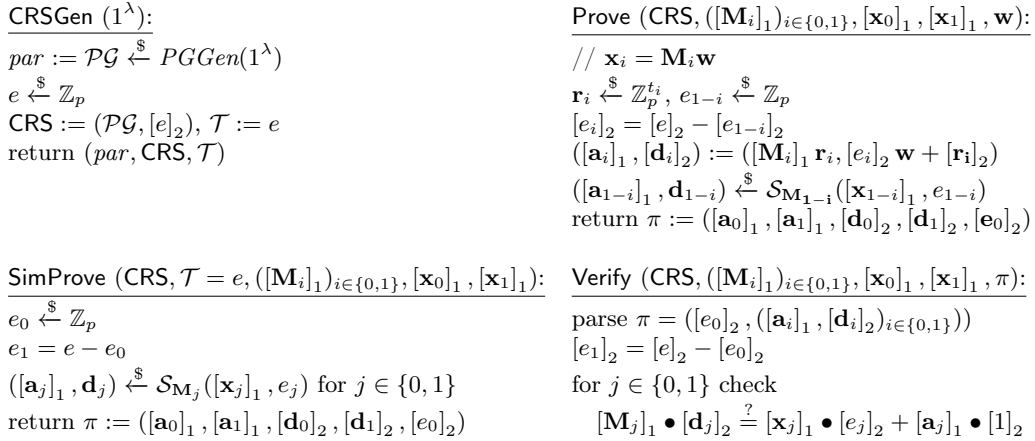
CRSGen $(1^\lambda)$:

$par := \mathcal{PG} \overset{\$}{\leftarrow} PGGen(1^\lambda)$
$e \overset{\$}{\leftarrow} \mathbb{Z}_p$
$\mathsf{CRS} := (\mathcal{PG}, [e]_2)$, $\mathcal{T} := e$
return $(par, \mathsf{CRS}, \mathcal{T})$

Prove $(\mathsf{CRS}, ([\mathbf{M}_i]_1)_{i\in\{0,1\}}, [\mathbf{x}_0]_1, [\mathbf{x}_1]_1, \mathbf{w})$:

// $\mathbf{x}_i = \mathbf{M}_i\mathbf{w}$
$\mathbf{r}_i \overset{\$}{\leftarrow} \mathbb{Z}_p^{t_i}$, $e_{1-i} \overset{\$}{\leftarrow} \mathbb{Z}_p$
$[e_i]_2 = [e]_2 - [e_{1-i}]_2$
$([\mathbf{a}_i]_1, [\mathbf{d}_i]_2) := ([\mathbf{M}_i]_1 \mathbf{r}_i, [e_i]_2 \mathbf{w} + [\mathbf{r_i}]_2)$
$([\mathbf{a}_{1-i}]_1, \mathbf{d}_{1-i}) \overset{\$}{\leftarrow} \mathcal{S}_{\mathbf{M_{1-i}}}([\mathbf{x}_{1-i}]_1, e_{1-i})$
return $\pi := ([\mathbf{a}_0]_1, [\mathbf{a}_1]_1, [\mathbf{d}_0]_2, [\mathbf{d}_1]_2, [\mathbf{e}_0]_2)$

SimProve $(\mathsf{CRS}, \mathcal{T} = e, ([\mathbf{M}_i]_1)_{i\in\{0,1\}}, [\mathbf{x}_0]_1, [\mathbf{x}_1]_1)$:

$e_0 \overset{\$}{\leftarrow} \mathbb{Z}_p$
$e_1 = e - e_0$
$([\mathbf{a}_j]_1, \mathbf{d}_j) \overset{\$}{\leftarrow} \mathcal{S}_{\mathbf{M}_j}([\mathbf{x}_j]_1, e_j)$ for $j \in \{0,1\}$
return $\pi := ([\mathbf{a}_0]_1, [\mathbf{a}_1]_1, [\mathbf{d}_0]_2, [\mathbf{d}_1]_2, [e_0]_2)$

Verify $(\mathsf{CRS}, ([\mathbf{M}_i]_1)_{i\in\{0,1\}}, [\mathbf{x}_0]_1, [\mathbf{x}_1]_1, \pi)$:

parse $\pi = ([e_0]_2, ([\mathbf{a}_i]_1, [\mathbf{d}_i]_2)_{i\in\{0,1\}})$
$[e_1]_2 = [e]_2 - [e_0]_2$
for $j \in \{0,1\}$ check
$[\mathbf{M}_j]_1 \bullet [\mathbf{d}_j]_2 \overset{?}{=} [\mathbf{x}_j]_1 \bullet [e_j]_2 + [\mathbf{a}_j]_1 \bullet [1]_2$